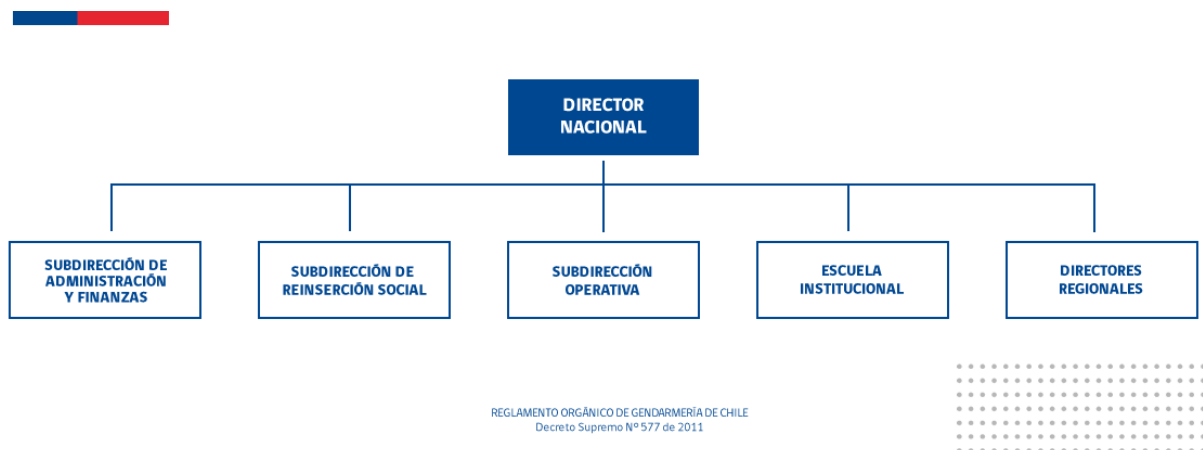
DIRECTOR NACIONAL

SUBDIRECCIÓN DE ADMINISTRACIÓN Y FINANZAS

SUBDIRECCIÓN DE REINSERCIÓN SOCIAL

SUBDIRECCIÓN OPERATIVA

ESCUELA INSTITUCIONAL

DIRECTORES REGIONALES

REGLAMENTO ORGÁNICO DE GENDARMERÍA DE CHILE
Decreto Supremo Nº 577 de 2011